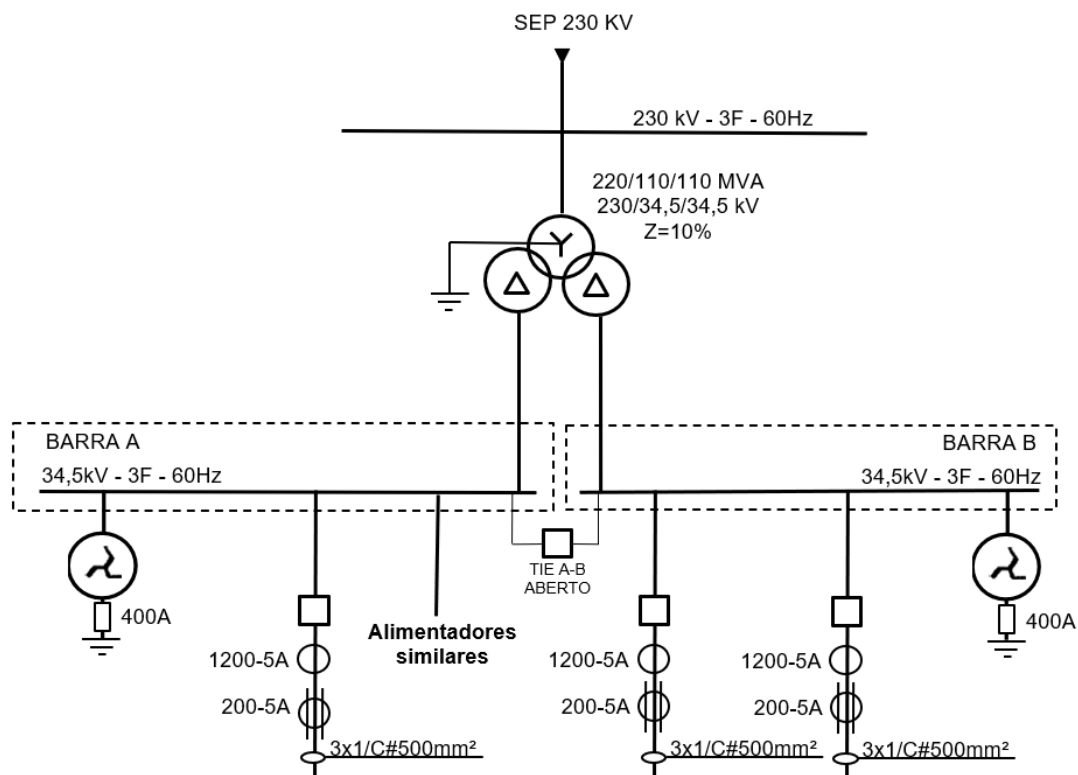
SEP 230 KV

230 kV - 3F - 60Hz

220/110/110 MVA
230/34,5/34,5 kV
Z=10%

BARRA A
34,5kV - 3F - 60Hz

BARRA B
34,5kV - 3F - 60Hz

400A

TIE A-B
ABERTO

Alimentadores
similares

1200-5A
200-5A
3x1/C#500mm²

1200-5A
200-5A
3x1/C#500mm²

1200-5A
200-5A
3x1/C#500mm²

400A